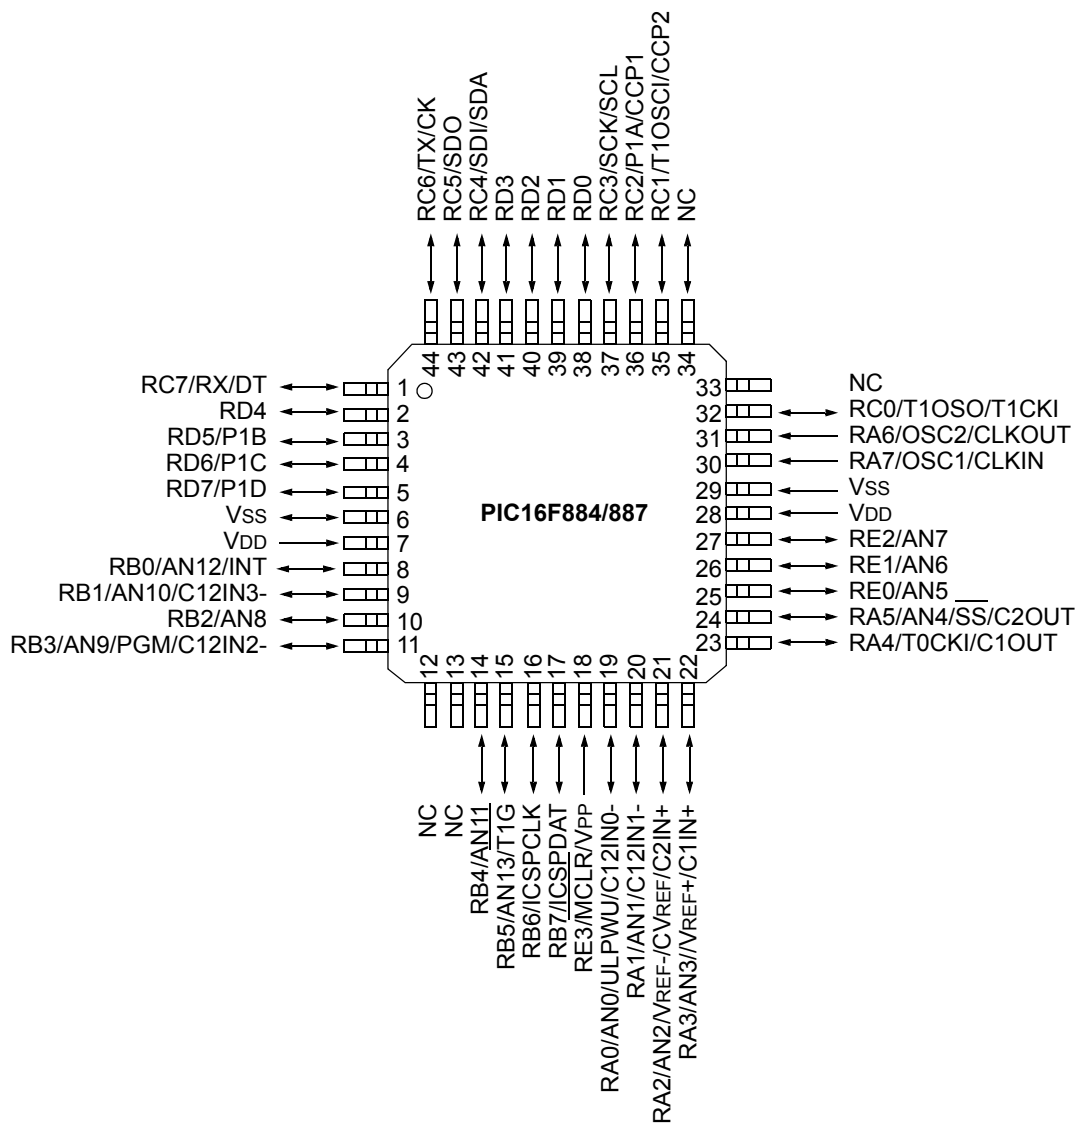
RC6/TX/CK
RC5/SDO
RC4/SDI/SDA
RD3
RD2
RD1
RD0
RC3/SCK/SCL
RC2/P1A/CCP1
RC1/T1OSCI/CCP2
NC

44
43
42
41
40
39
38
37
36
35
34

RC7/RX/DT 1
RD4 2
RD5/P1B 3
RD6/P1C 4
RD7/P1D 5
VSS 6
VDD 7
RB0/AN12/INT 8
RB1/AN10/C12IN3- 9
RB2/AN8 10
RB3/AN9/PGM/C12IN2- 11

PIC16F884/887

33 NC
32 RC0/T1OSO/T1CKI
31 RA6/OSC2/CLKOUT
30 RA7/OSC1/CLKIN
29 VSS
28 VDD
27 RE2/AN7
26 RE1/AN6
25 RE0/AN5
24 RA5/AN4/SS/C2OUT
23 RA4/T0CKI/C1OUT

12
13
14
15
16
17
18
19
20
21
22

NC
NC
RB4/AN11
RB5/AN13/T1G
RB6/ICSPCLK
RB7/ICSPDAT
RE3/MCLR/VPP
RA0/AN0/ULPWU/C12IN0-
RA1/AN1/C12IN1-
RA2/AN2/VREF-/CVREF/C2IN+
RA3/AN3/VREF+/C1IN+